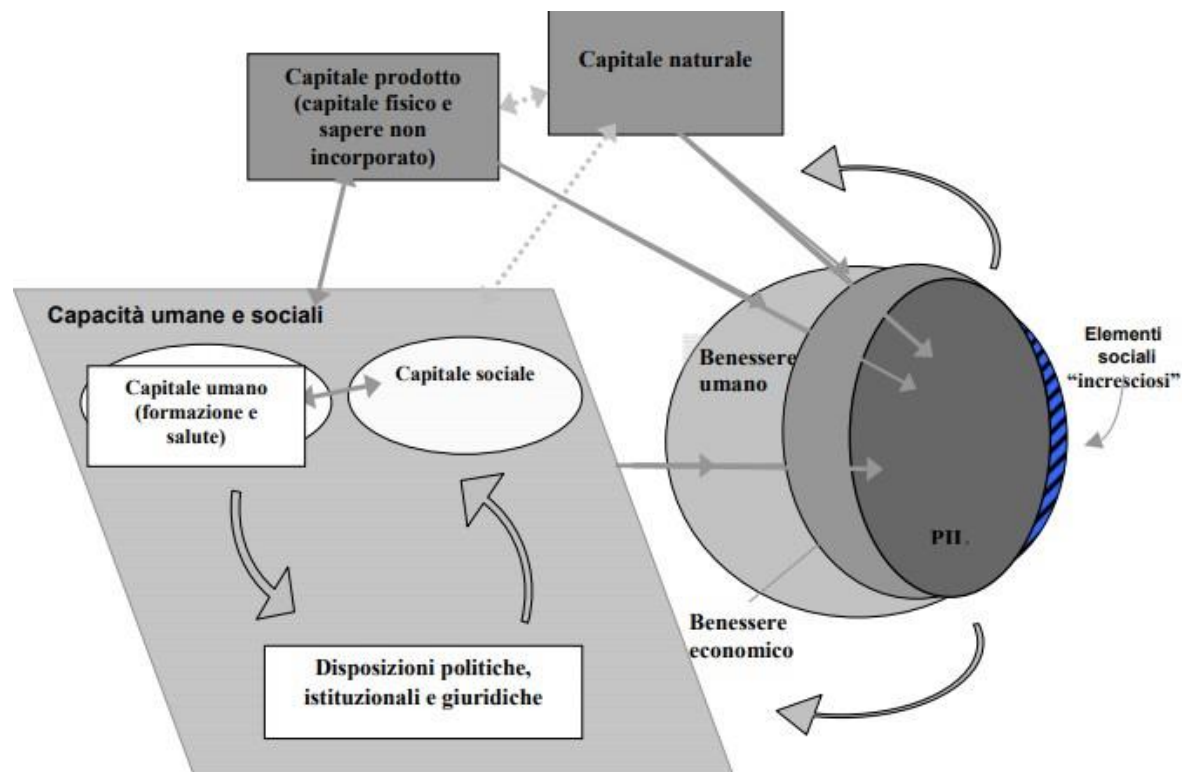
Capitale prodotto (capitale fisico e sapere non incorporato)

Capitale naturale

Capacità umane e sociali

Capitale umano (formazione e salute)

Capitale sociale

Disposizioni politiche, istituzionali e giuridiche

Benessere umano

Elementi sociali "incresciosi"

PIL

Benessere economico